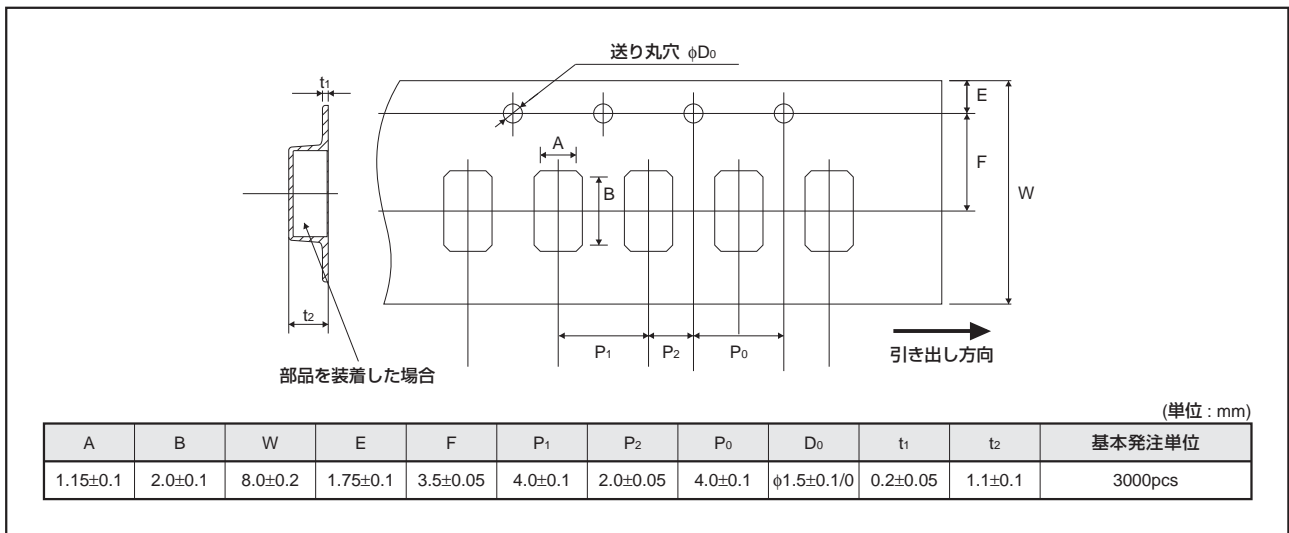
送り丸穴 $\phi D_0$

$t_1$

A

B

E

F

W

$t_2$

部品を装着した場合

$P_1$ $P_2$ $P_0$

引き出し方向

(単位 : mm)

| A | B | W | E | F | $P_1$ | $P_2$ | $P_0$ | $D_0$ | $t_1$ | $t_2$ | 基本発注単位 |
|---|---|---|---|---|---|---|---|---|---|---|---|
| 1.15±0.1 | 2.0±0.1 | 8.0±0.2 | 1.75±0.1 | 3.5±0.05 | 4.0±0.1 | 2.0±0.05 | 4.0±0.1 | $\phi$1.5±0.1/0 | 0.2±0.05 | 1.1±0.1 | 3000pcs |